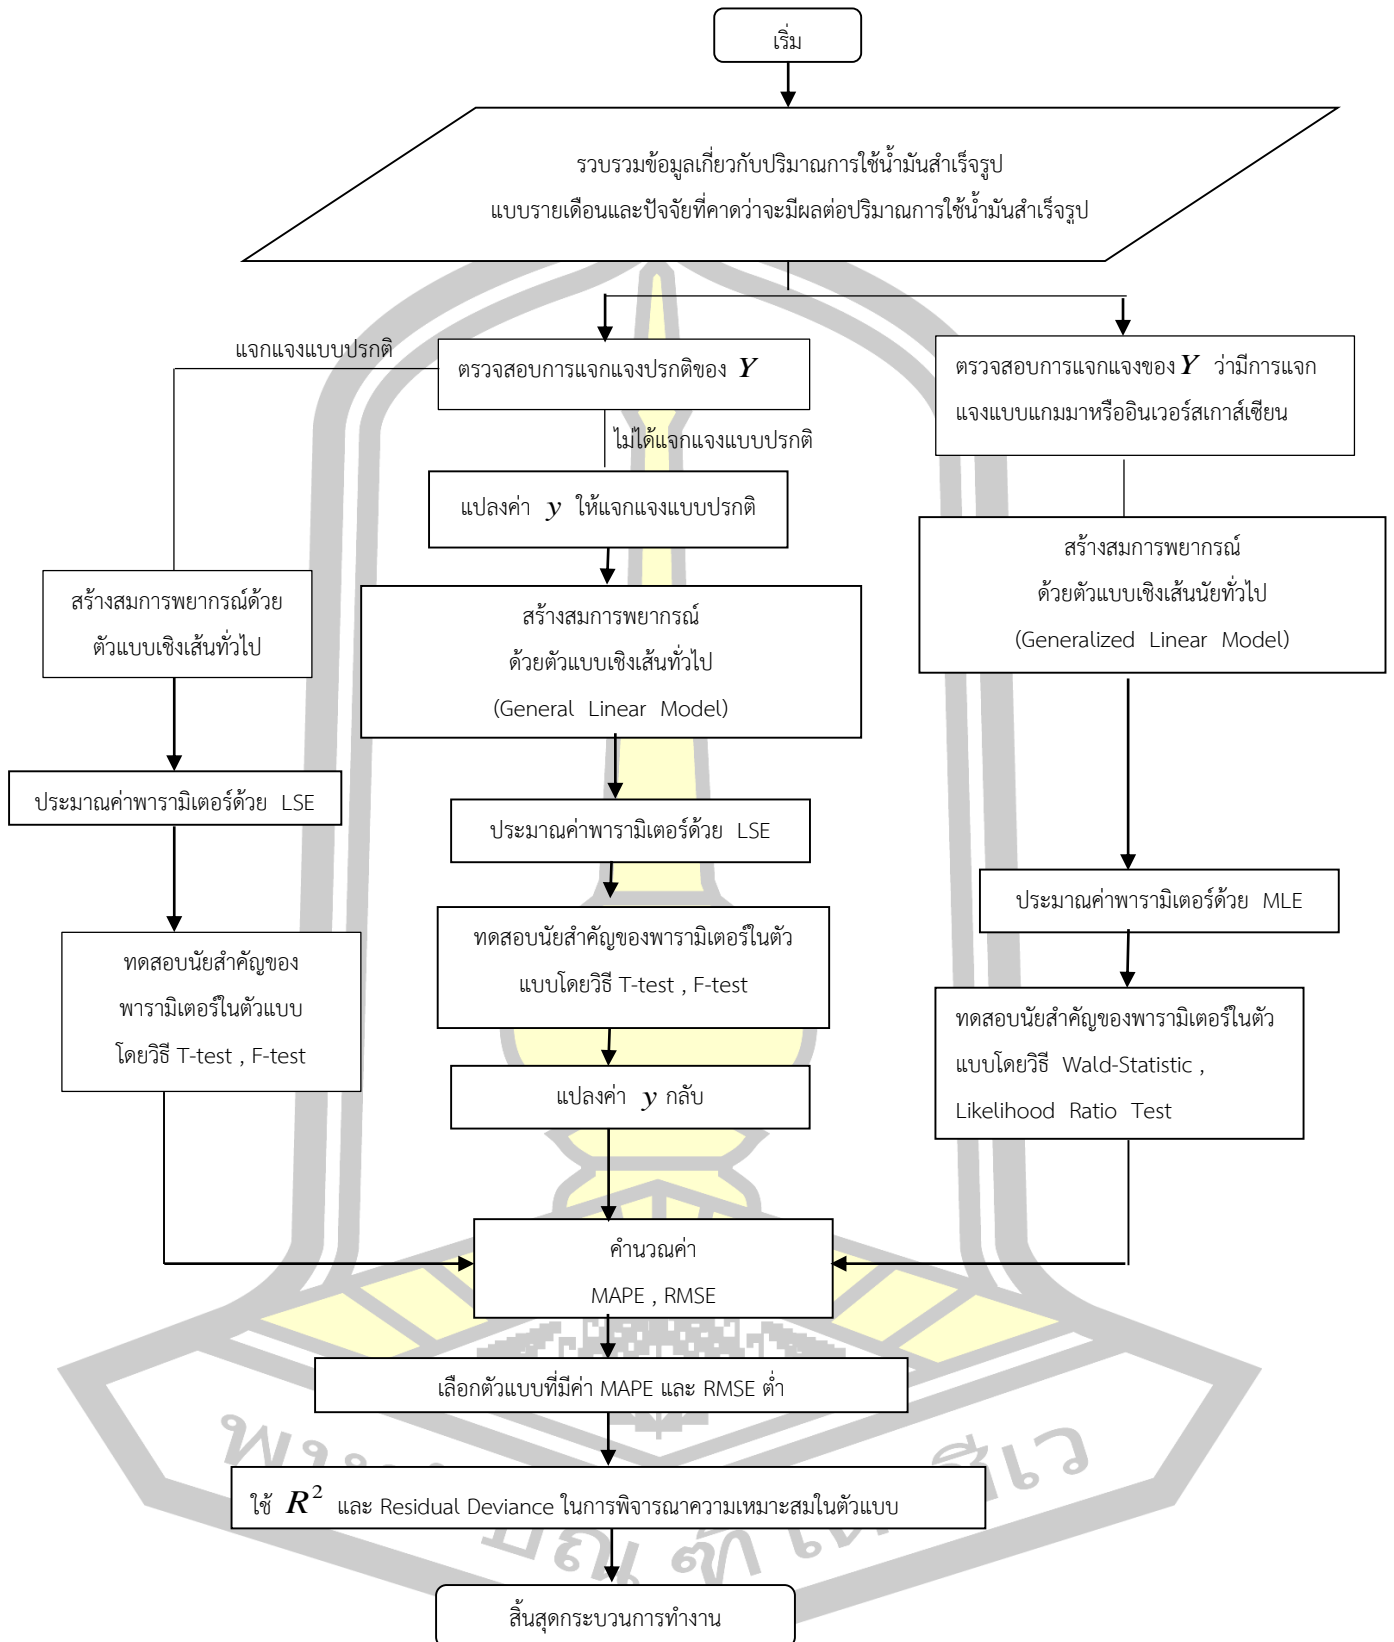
เริ่ม

รวบรวมข้อมูลเกี่ยวกับปริมาณการใช้น้ำมันสำเร็จรูปแบบรายเดือนและปัจจัยที่คาดว่าจะมีผลต่อปริมาณการใช้น้ำมันสำเร็จรูป

แจกแจงแบบปรกติ

ตรวจสอบการแจกแจงปรกติของ $Y$

ไม่ได้แจกแจงแบบปรกติ

ตรวจสอบการแจกแจงของ $Y$ ว่ามีการแจกแจงแบบแกมมาหรืออินเวอร์สเกาส์เซียน

แปลงค่า $y$ ให้แจกแจงแบบปรกติ

สร้างสมการพยากรณ์ด้วยตัวแบบเชิงเส้นทั่วไป

สร้างสมการพยากรณ์ด้วยตัวแบบเชิงเส้นทั่วไป (General Linear Model)

สร้างสมการพยากรณ์ด้วยตัวแบบเชิงเส้นนัยทั่วไป (Generalized Linear Model)

ประมาณค่าพารามิเตอร์ด้วย LSE

ประมาณค่าพารามิเตอร์ด้วย LSE

ประมาณค่าพารามิเตอร์ด้วย MLE

ทดสอบนัยสำคัญของพารามิเตอร์ในตัวแบบโดยวิธี T-test , F-test

ทดสอบนัยสำคัญของพารามิเตอร์ในตัวแบบโดยวิธี T-test , F-test

ทดสอบนัยสำคัญของพารามิเตอร์ในตัวแบบโดยวิธี Wald-Statistic , Likelihood Ratio Test

แปลงค่า $y$ กลับ

คำนวณค่า MAPE , RMSE

เลือกตัวแบบที่มีค่า MAPE และ RMSE ต่ำ

ใช้ $R^2$ และ Residual Deviance ในการพิจารณาความเหมาะสมในตัวแบบ

สิ้นสุดกระบวนการทำงาน